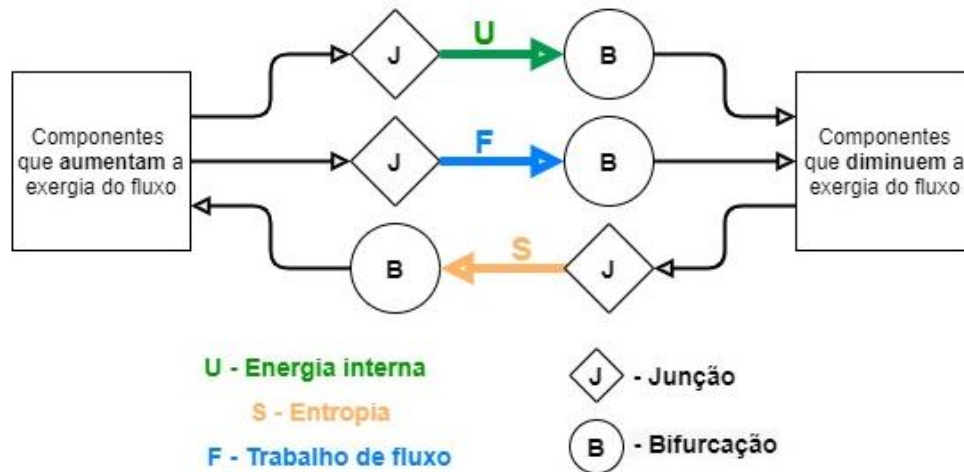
Componentes que **aumentam** a exergia do fluxo

J

U

B

J

F

B

Componentes que **diminuem** a exergia do fluxo

B

S

J

U - Energia interna

S - Entropia

F - Trabalho de fluxo

J - Junção

B - Bifurcação